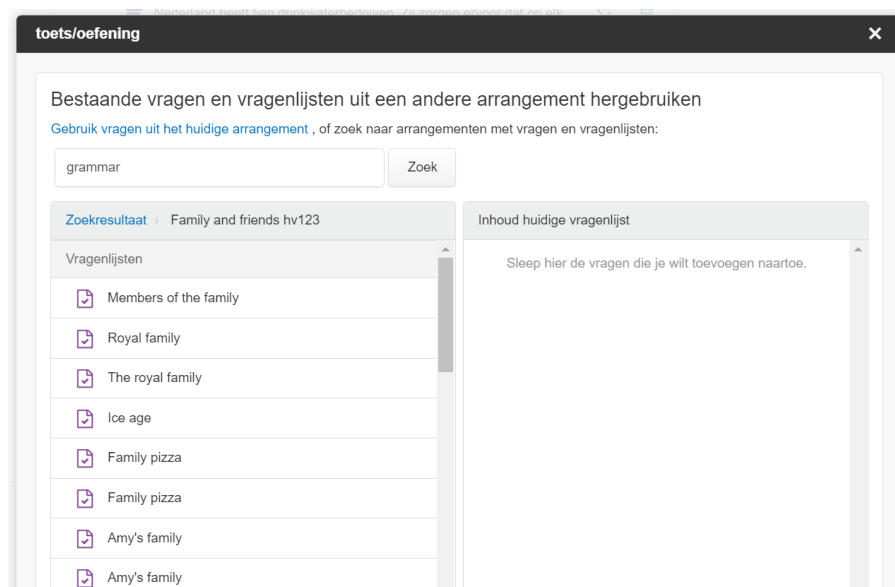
Nederland heeft tien drinkwaterbedrijven. Zij zorgen ervoor dat op elk

toets/oefening

×

Bestaande vragen en vragenlijsten uit een andere arrangement hergebruiken

Gebruik vragen uit het huidige arrangement , of zoek naar arrangementen met vragen en vragenlijsten:

grammar

Zoek

Zoekresultaat › Family and friends hv123

Vragenlijsten

Members of the family

Royal family

The royal family

Ice age

Family pizza

Family pizza

Amy's family

Amy's family

Inhoud huidige vragenlijst

Sleep hier de vragen die je wilt toevoegen naartoe.